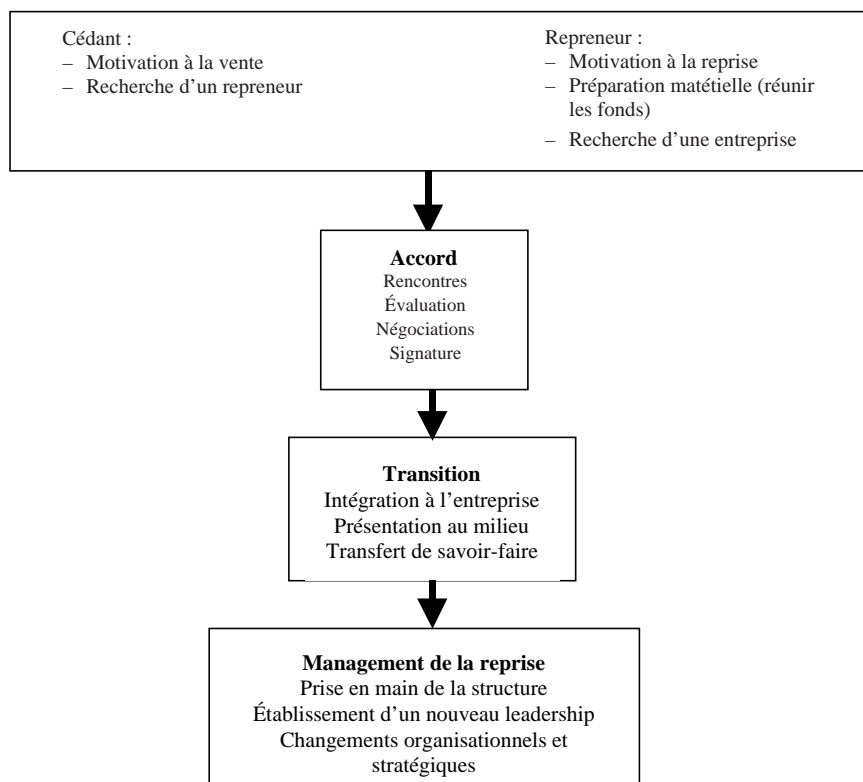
Cédant :
– Motivation à la vente
– Recherche d'un repreneur

Repreneur :
– Motivation à la reprise
– Préparation matétielle (réunir les fonds)
– Recherche d'une entreprise

**Accord**
Rencontres
Évaluation
Négociations
Signature

**Transition**
Intégration à l'entreprise
Présentation au milieu
Transfert de savoir-faire

**Management de la reprise**
Prise en main de la structure
Établissement d'un nouveau leadership
Changements organisationnels et stratégiques